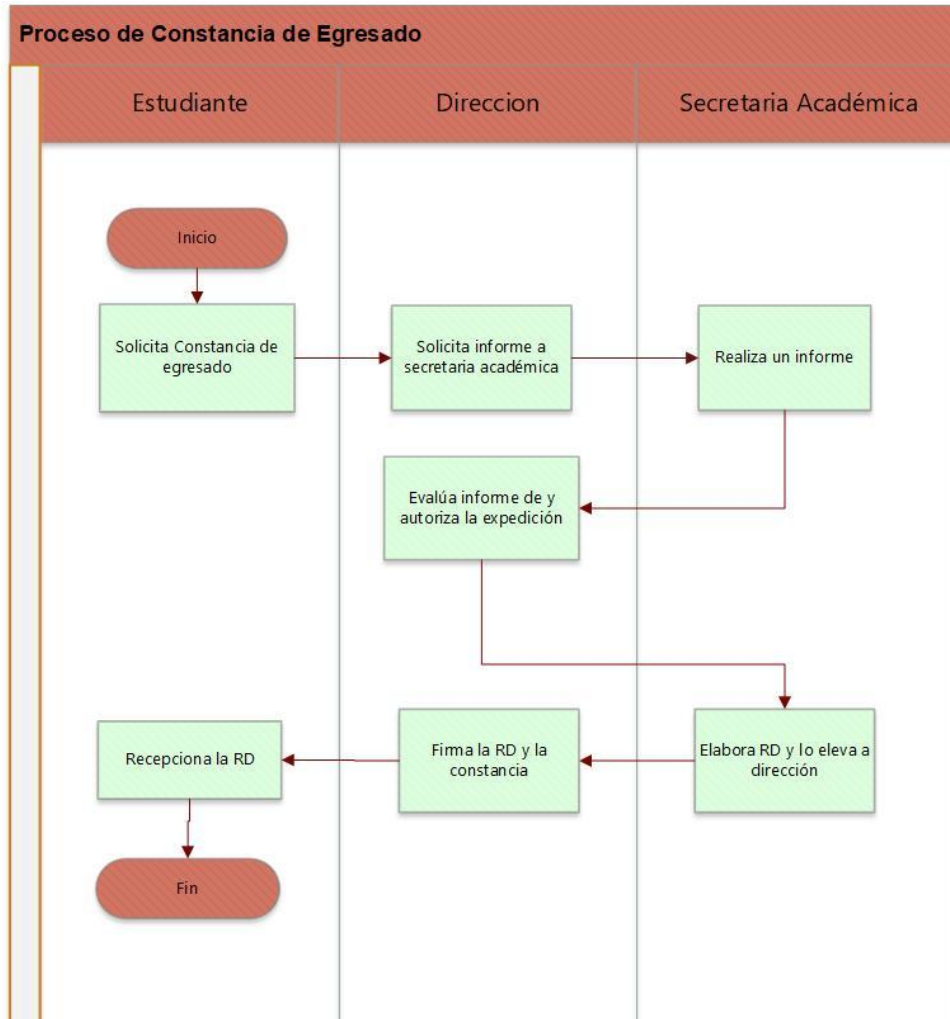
Proceso de Constancia de Egresado

Estudiante

Direccion

Secretaria Académica

Inicio

Solicita Constancia de egresado

Solicita informe a secretaria académica

Realiza un informe

Evalúa informe de y autoriza la expedición

Elabora RD y lo eleva a dirección

Firma la RD y la constancia

Recepciona la RD

Fin